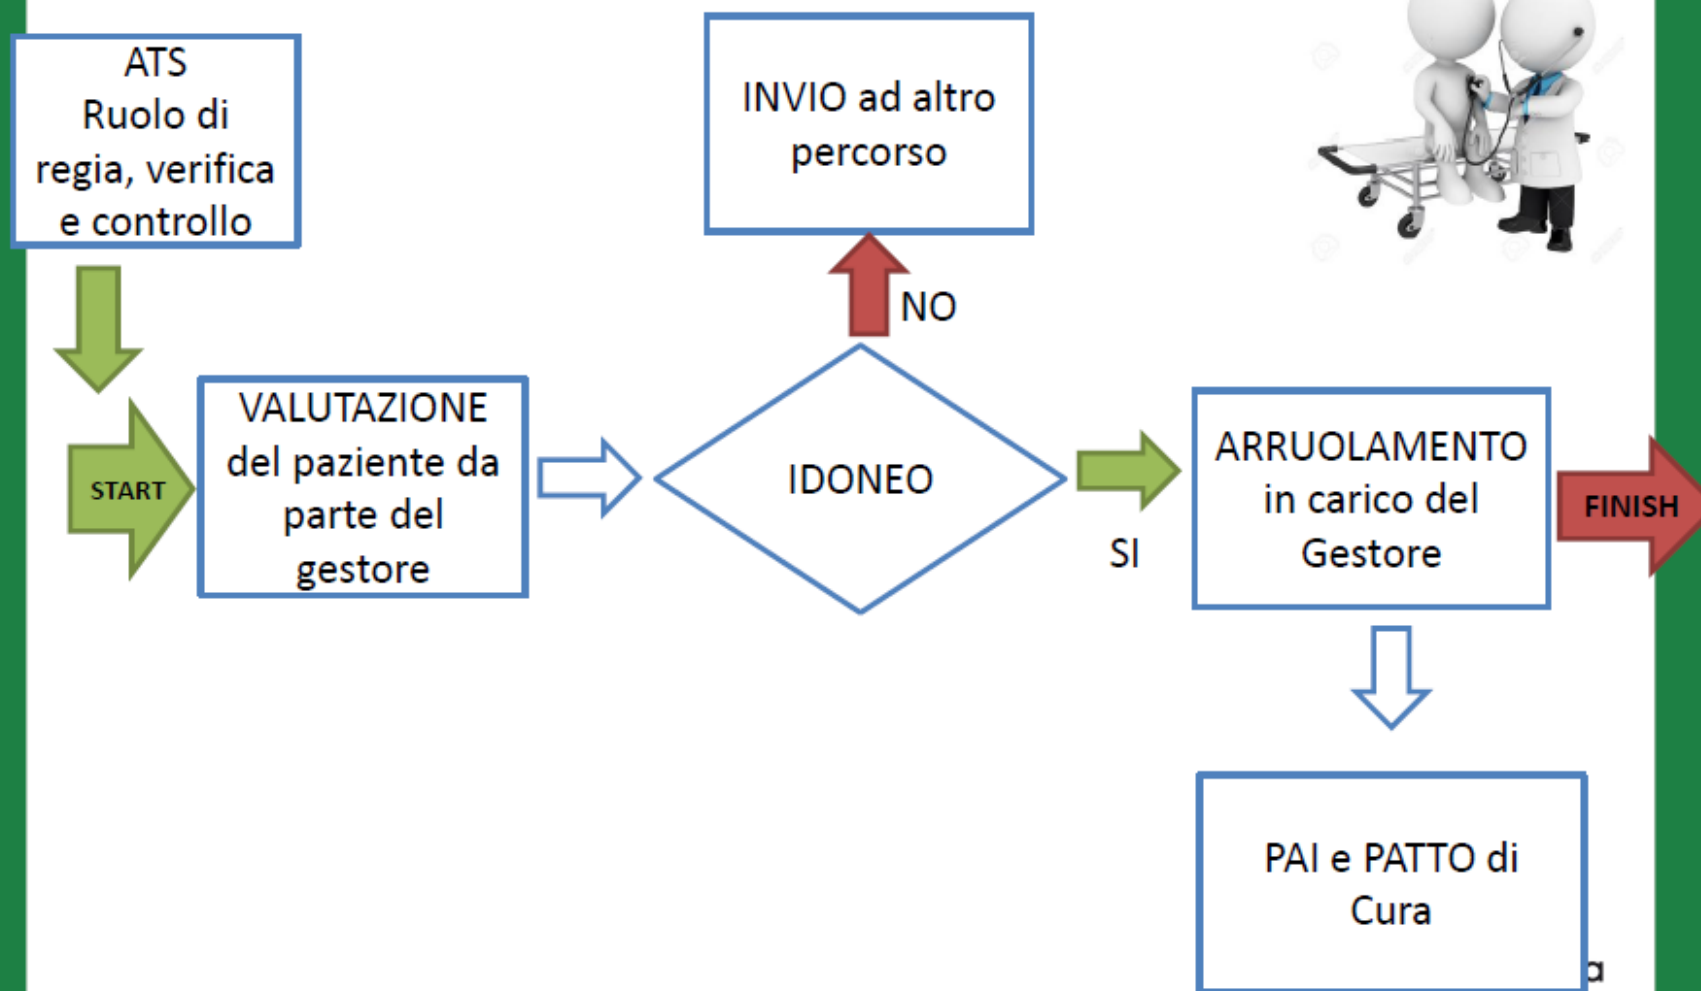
ATS
Ruolo di regia, verifica e controllo

INVIO ad altro percorso

NO

START

VALUTAZIONE del paziente da parte del gestore

IDONEO

SI

ARRUOLAMENTO in carico del Gestore

FINISH

PAI e PATTO di Cura

a